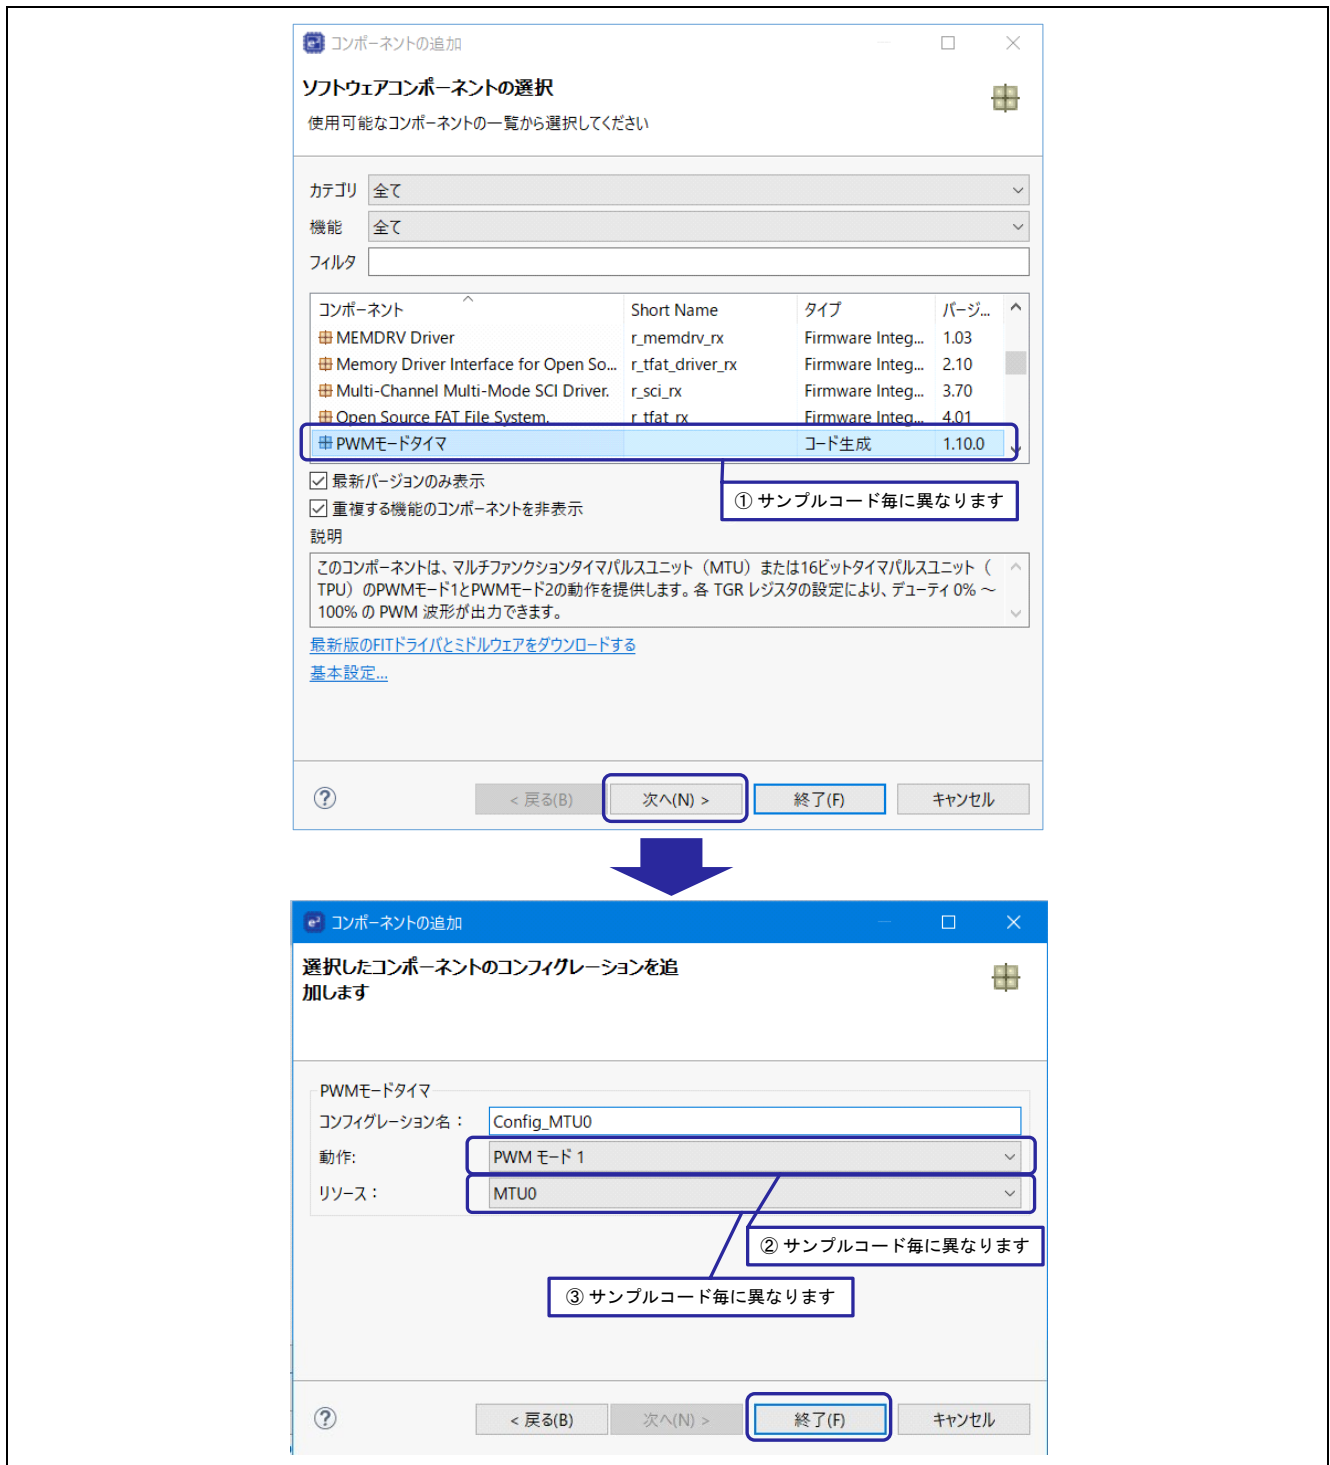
コンポーネントの追加

ソフトウェアコンポーネントの選択

使用可能なコンポーネントの一覧から選択してください

カテゴリ 全て

機能 全て

フィルタ

| コンポーネント | Short Name | タイプ | バージ... |
|---|---|---|---|
| MEMDRV Driver | r_memdrv_rx | Firmware Integ... | 1.03 |
| Memory Driver Interface for Open So... | r_tfat_driver_rx | Firmware Integ... | 2.10 |
| Multi-Channel Multi-Mode SCI Driver. | r_sci_rx | Firmware Integ... | 3.70 |
| Open Source FAT File System. | r_tfat_rx | Firmware Integ... | 4.01 |
| PWMモードタイマ | | コード生成 | 1.10.0 |

① サンプルコード毎に異なります

最新バージョンのみ表示

重複する機能のコンポーネントを非表示

説明

このコンポーネントは、マルチファンクションタイマパルスユニット（MTU）または16ビットタイマパルスユニット（TPU）のPWMモード1とPWMモード2の動作を提供します。各 TGR レジスタの設定により、デューティ 0% ～ 100% の PWM 波形が出力できます。

最新版のFITドライバとミドルウェアをダウンロードする

基本設定...

< 戻る(B) 次へ(N) > 終了(F) キャンセル

コンポーネントの追加

選択したコンポーネントのコンフィグレーションを追加します

PWMモードタイマ

コンフィグレーション名： Config_MTU0

動作: PWM モード 1

リソース： MTU0

② サンプルコード毎に異なります

③ サンプルコード毎に異なります

< 戻る(B) 次へ(N) > 終了(F) キャンセル